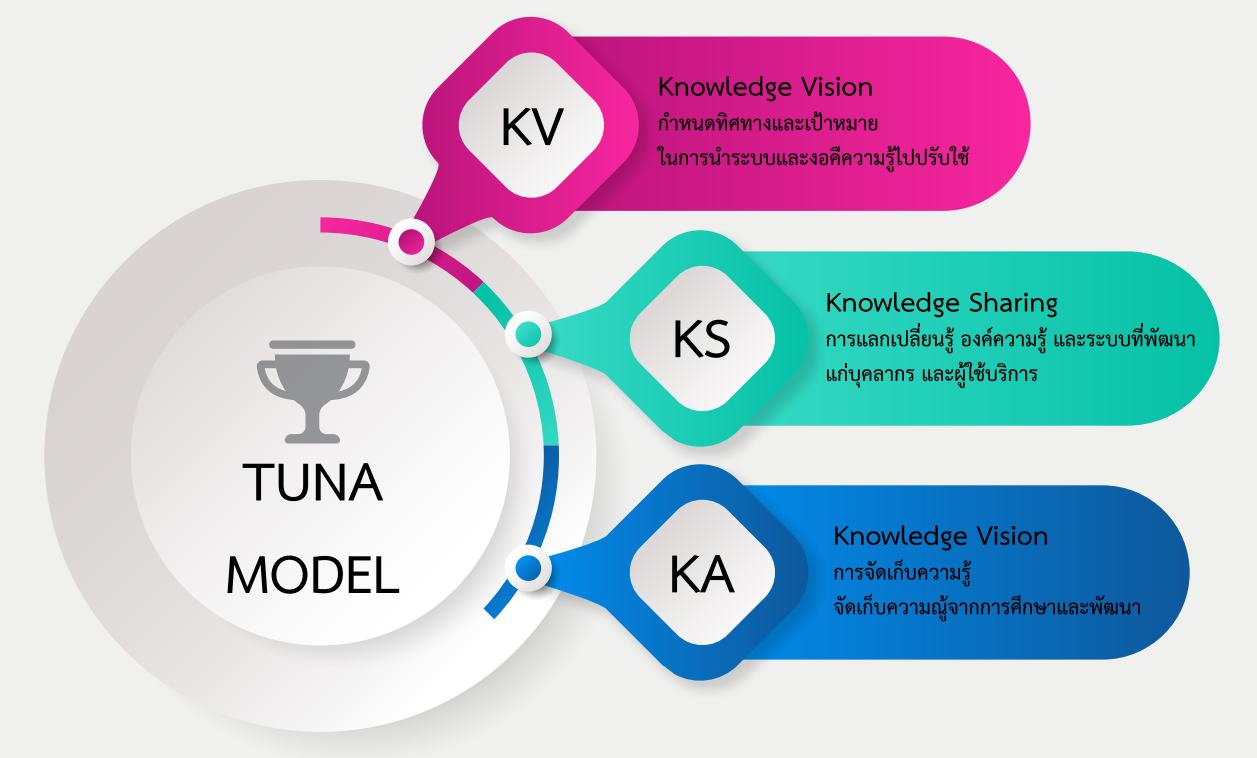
TUNA
MODEL

KV

Knowledge Vision
กำหนดทิศทางและเป้าหมาย
ในการนำระบบและงอคีความรู้ไปปรับใช้

KS

Knowledge Sharing
การแลกเปลี่ยนรู้ องค์ความรู้ และระบบที่พัฒนา
แก่บุคลากร และผู้ใช้บริการ

KA

Knowledge Vision
การจัดเก็บความรู้
จัดเก็บความญ้จากการศึกษาและพัฒนา